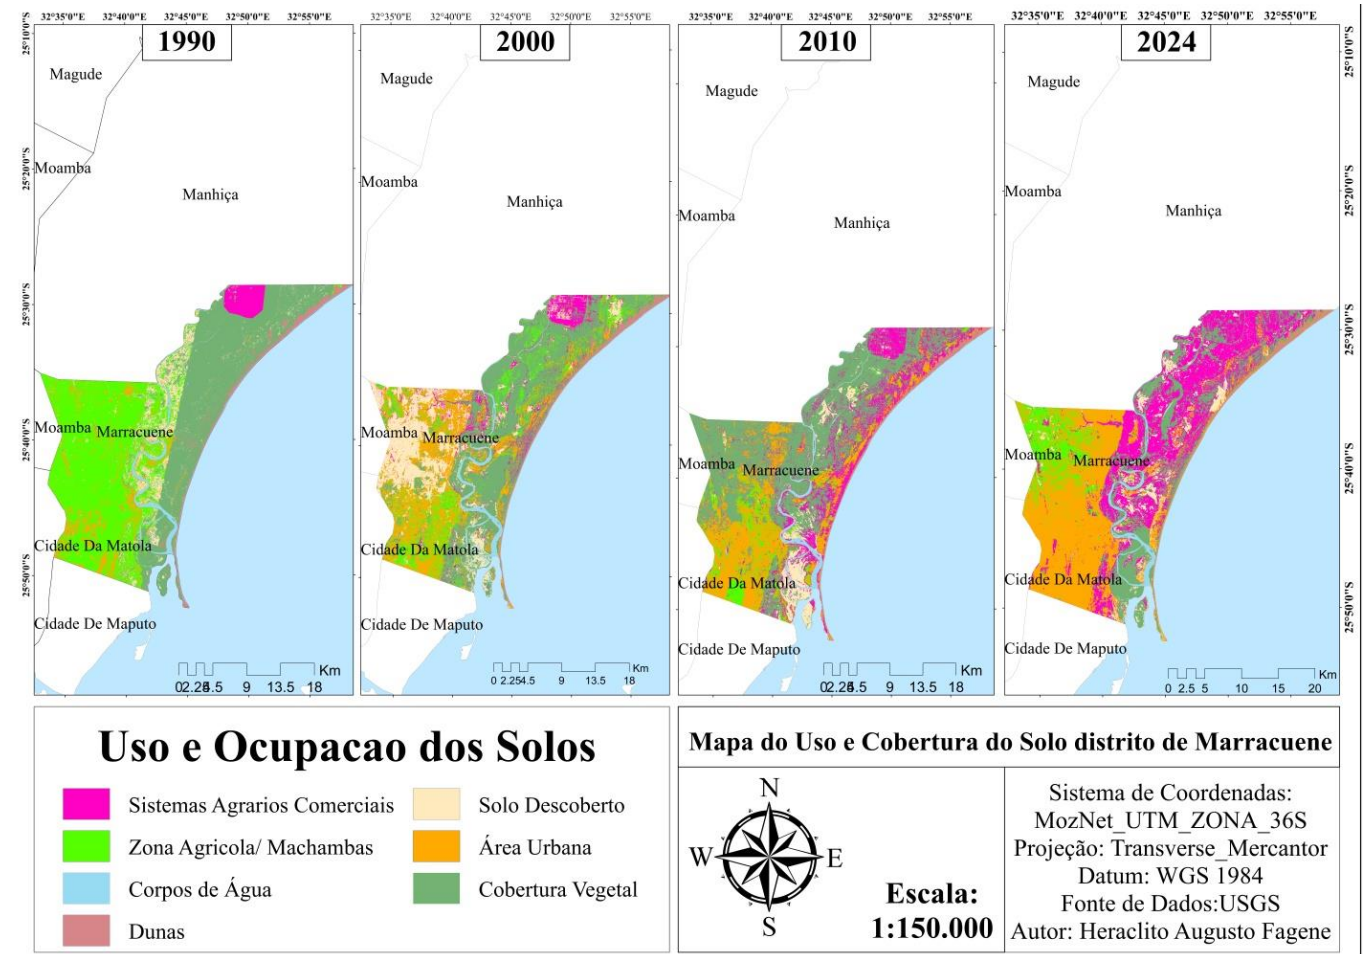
32°35'0"E 32°40'0"E 32°45'0"E 32°50'0"E 32°55'0"E

25°10'0"S

1990

Magude

25°20'0"S

Moamba

Manhiça

25°30'0"S

Moamba Marracuene

25°40'0"S

Cidade Da Matola

25°50'0"S

Cidade De Maputo

Km
0 2.25 4.5 9 13.5 18

32°35'0"E 32°40'0"E 32°45'0"E 32°50'0"E 32°55'0"E

2000

Magude

Moamba

Manhiça

Moamba Marracuene

Cidade Da Matola

Cidade De Maputo

Km
0 2.25 4.5 9 13.5 18

32°35'0"E 32°40'0"E 32°45'0"E 32°50'0"E 32°55'0"E

2010

Magude

Moamba

Manhiça

Moamba Marracuene

Cidade Da Matola

Cidade De Maputo

Km
0 2.25 4.5 9 13.5 18

32°35'0"E 32°40'0"E 32°45'0"E 32°50'0"E 32°55'0"E

2024

Magude

Moamba

Manhiça

Moamba Marracuene

Cidade Da Matola

Cidade De Maputo

Km
0 2.5 5 10 15 20

25°10'0"S
25°20'0"S
25°30'0"S
25°40'0"S
25°50'0"S

Uso e Ocupacao dos Solos

Sistemas Agrarios Comerciais
Zona Agricola/ Machambas
Corpos de Água
Dunas
Solo Descoberto
Área Urbana
Cobertura Vegetal

Mapa do Uso e Cobertura do Solo distrito de Marracuene

N
W E
S

Escala:
1:150.000

Sistema de Coordenadas:
MozNet_UTM_ZONA_36S
Projeção: Transverse_Mercantor
Datum: WGS 1984
Fonte de Dados:USGS
Autor: Heraclito Augusto Fagene